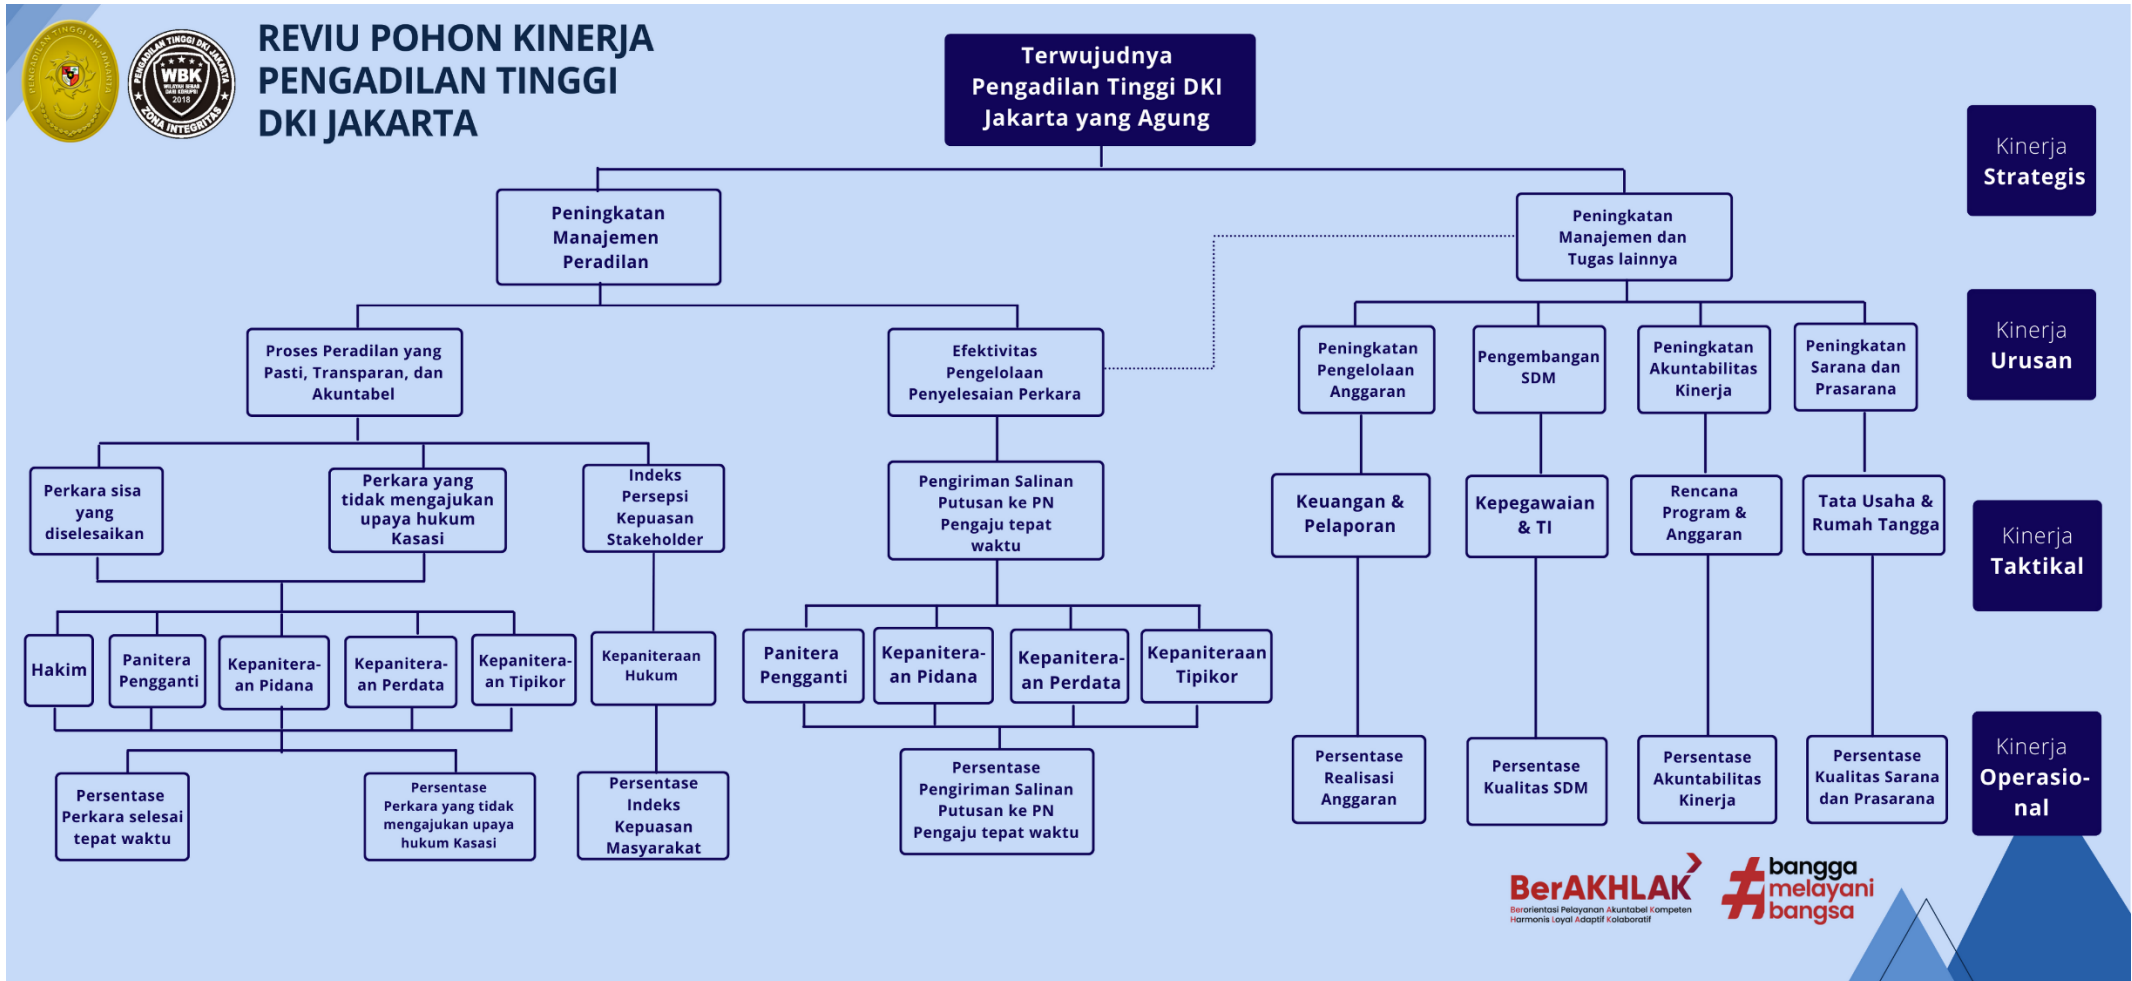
REVIU POHON KINERJA PENGADILAN TINGGI DKI JAKARTA

WBK ZONA INTEGRITAS 2018

Terwujudnya Pengadilan Tinggi DKI Jakarta yang Agung

Kinerja Strategis

Peningkatan Manajemen Peradilan

Peningkatan Manajemen dan Tugas lainnya

Kinerja Urusan

Proses Peradilan yang Pasti, Transparan, dan Akuntabel

Efektivitas Pengelolaan Penyelesaian Perkara

Peningkatan Pengelolaan Anggaran

Pengembangan SDM

Peningkatan Akuntabilitas Kinerja

Peningkatan Sarana dan Prasarana

Perkara sisa yang diselesaikan

Perkara yang tidak mengajukan upaya hukum Kasasi

Indeks Persepsi Kepuasan Stakeholder

Pengiriman Salinan Putusan ke PN Pengaju tepat waktu

Keuangan & Pelaporan

Kepegawaian & TI

Rencana Program & Anggaran

Tata Usaha & Rumah Tangga

Kinerja Taktikal

Hakim

Panitera Pengganti

Kepaniteraan Pidana

Kepaniteraan Perdata

Kepaniteraan Tipikor

Kepaniteraan Hukum

Panitera Pengganti

Kepaniteraan Pidana

Kepaniteraan Perdata

Kepaniteraan Tipikor

Persentase Perkara selesai tepat waktu

Persentase Perkara yang tidak mengajukan upaya hukum Kasasi

Persentase Indeks Kepuasan Masyarakat

Persentase Pengiriman Salinan Putusan ke PN Pengaju tepat waktu

Persentase Realisasi Anggaran

Persentase Kualitas SDM

Persentase Akuntabilitas Kinerja

Persentase Kualitas Sarana dan Prasarana

Kinerja Operasional

BerAKHLAK
Berorientasi Pelayanan Akuntabel Kompeten Harmonis Loyal Adaptif Kolaboratif

#bangga melayani bangsa